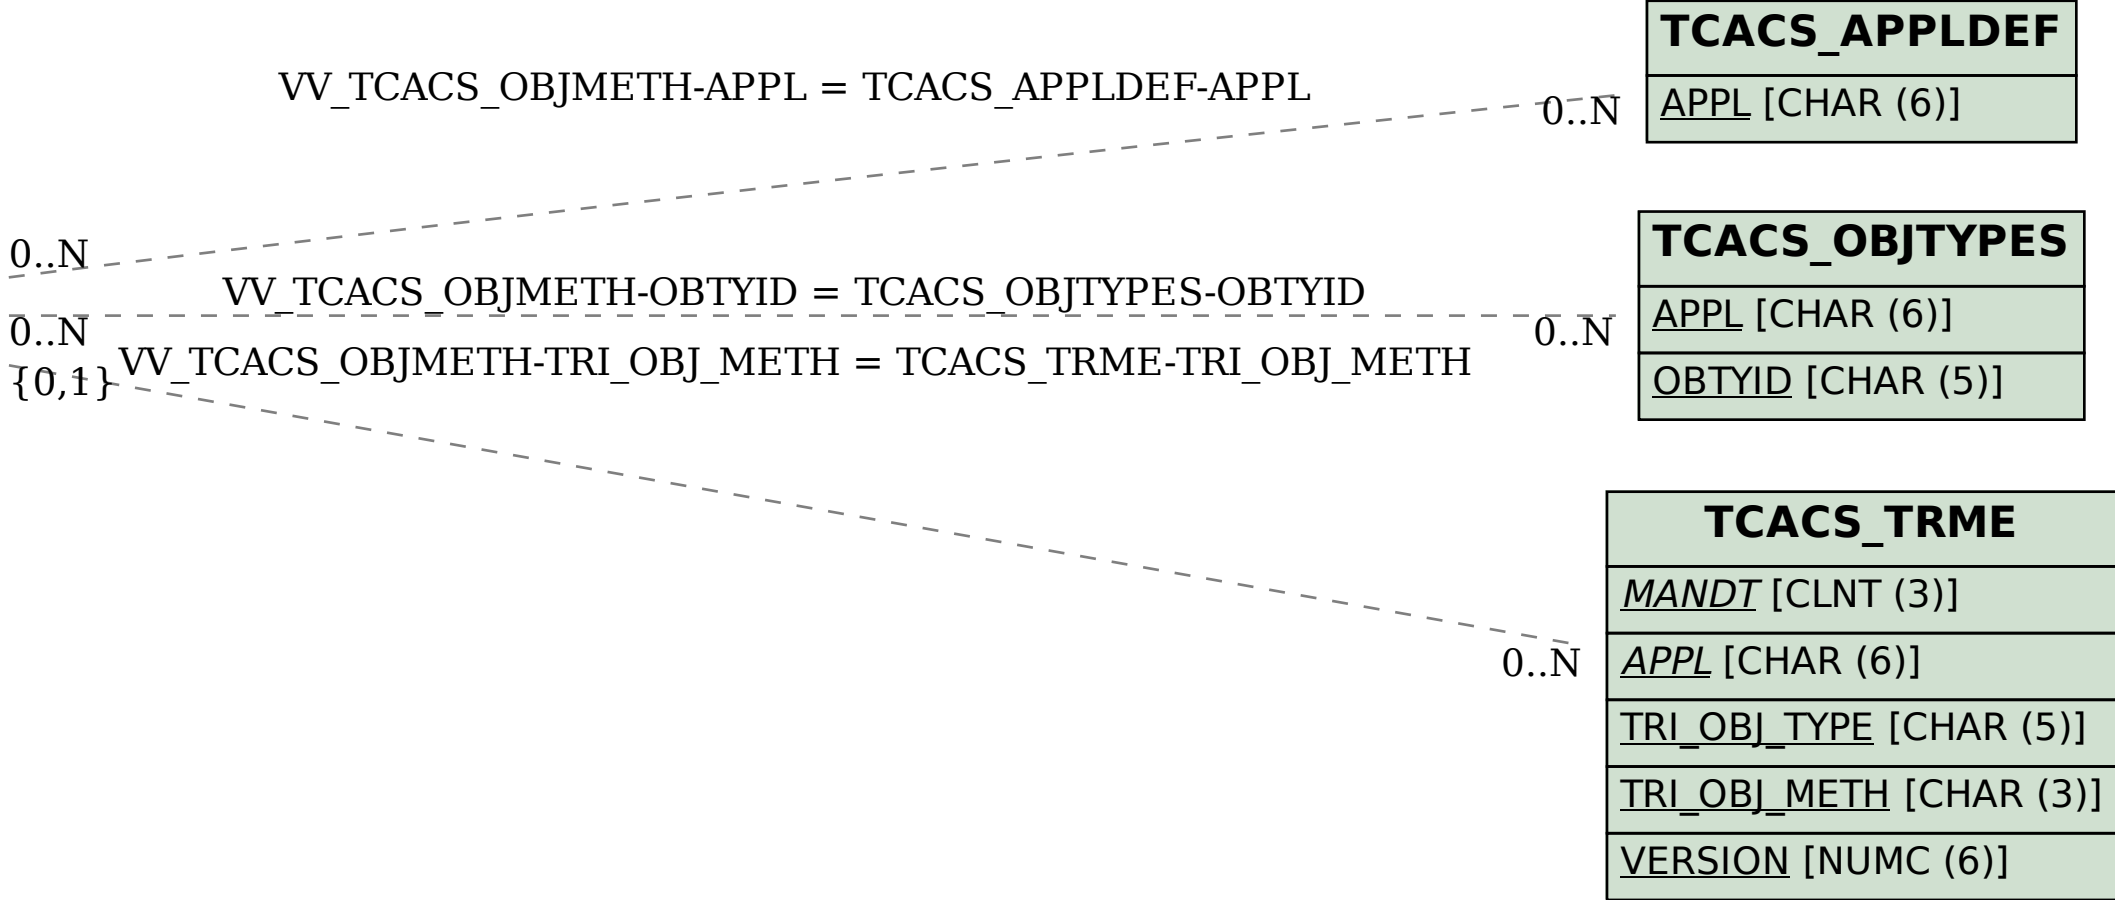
TCACS_APPLDEF

APPL [CHAR (6)]

VV_TCACS_OBJMETH-APPL = TCACS_APPLDEF-APPL

0..N

0..N

TCACS_OBJTYPES

APPL [CHAR (6)]

OBTYID [CHAR (5)]

VV_TCACS_OBJMETH-OBTYID = TCACS_OBJTYPES-OBTYID

0..N

0..N

{0,1}

VV_TCACS_OBJMETH-TRI_OBJ_METH = TCACS_TRME-TRI_OBJ_METH

TCACS_TRME

MANDT [CLNT (3)]

0..N

APPL [CHAR (6)]

TRI_OBJ_TYPE [CHAR (5)]

TRI_OBJ_METH [CHAR (3)]

VERSION [NUMC (6)]